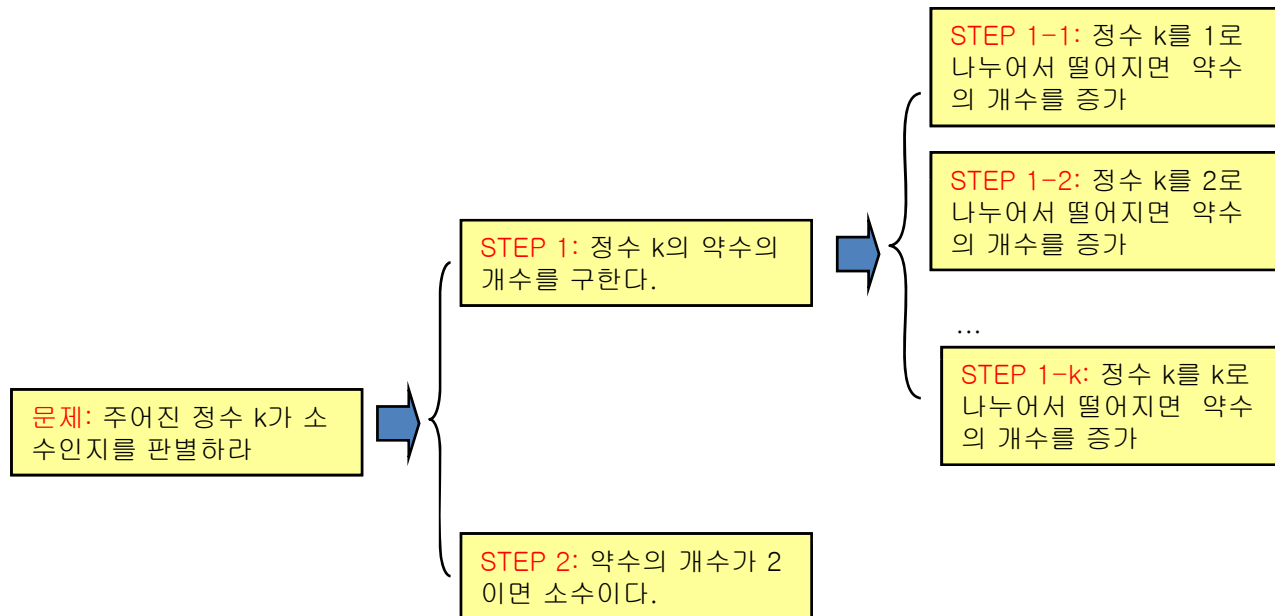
문제: 주어진 정수 k가 소수인지를 판별하라

STEP 1: 정수 k의 약수의 개수를 구한다.

STEP 2: 약수의 개수가 2이면 소수이다.

STEP 1-1: 정수 k를 1로 나누어서 떨어지면 약수의 개수를 증가

STEP 1-2: 정수 k를 2로 나누어서 떨어지면 약수의 개수를 증가

...

STEP 1-k: 정수 k를 k로 나누어서 떨어지면 약수의 개수를 증가